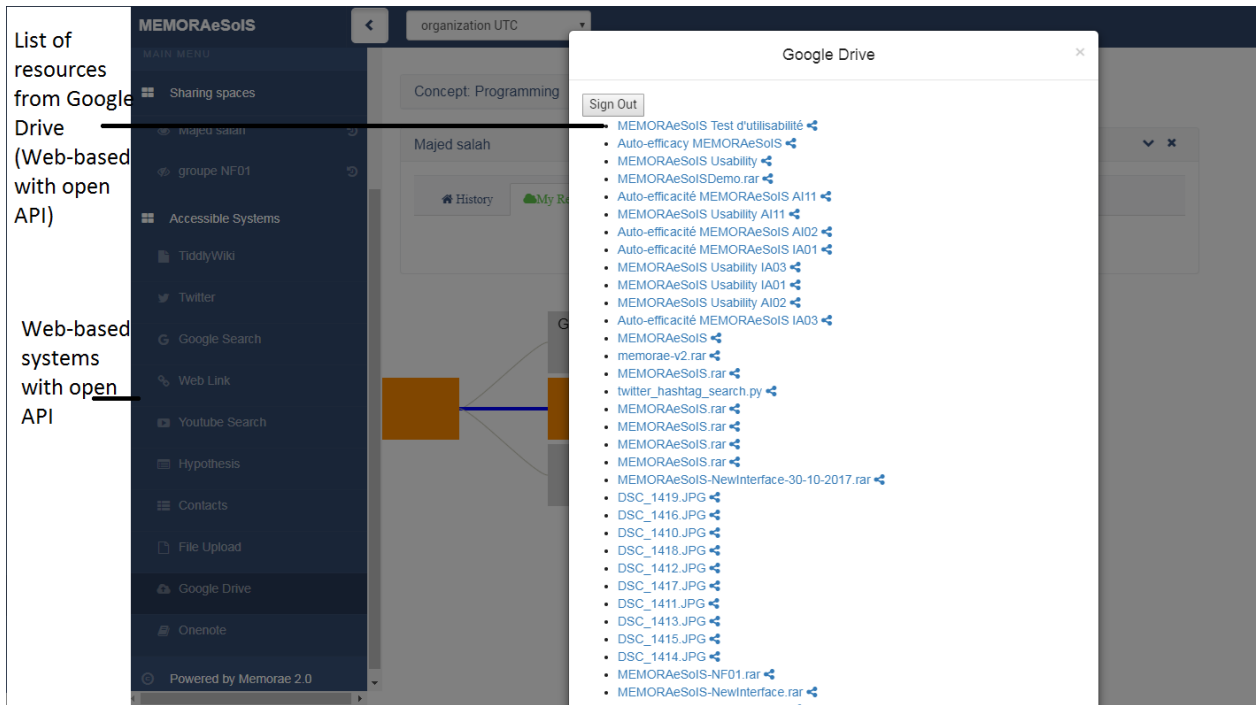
List of resources from Google Drive (Web-based with open API)

Web-based systems with open API

MEMORAeSoIS

MAIN MENU

Sharing spaces

Majed salah

groupe NF01

Accessible Systems

TiddlyWiki

Twitter

Google Search

Web Link

Youtube Search

Hypothesis

Contacts

File Upload

Google Drive

Onenote

Powered by Memorae 2.0

organization UTC

Concept: Programming

Majed salah

History

My Re

G

Google Drive

×

Sign Out

- MEMORAeSoIS Test d'utilisabilité
- Auto-efficacy MEMORAeSoIS
- MEMORAeSoIS Usability
- MEMORAeSoISDemo.rar
- Auto-efficacité MEMORAeSoIS AI11
- MEMORAeSoIS Usability AI11
- Auto-efficacité MEMORAeSoIS AI02
- Auto-efficacité MEMORAeSoIS IA01
- MEMORAeSoIS Usability IA03
- MEMORAeSoIS Usability IA01
- MEMORAeSoIS Usability AI02
- Auto-efficacité MEMORAeSoIS IA03
- MEMORAeSoIS
- memorae-v2.rar
- MEMORAeSoIS.rar
- twitter_hashtag_search.py
- MEMORAeSoIS.rar
- MEMORAeSoIS.rar
- MEMORAeSoIS.rar
- MEMORAeSoIS.rar
- MEMORAeSoIS-NewInterface-30-10-2017.rar
- DSC_1419.JPG
- DSC_1416.JPG
- DSC_1410.JPG
- DSC_1418.JPG
- DSC_1412.JPG
- DSC_1417.JPG
- DSC_1411.JPG
- DSC_1413.JPG
- DSC_1415.JPG
- DSC_1414.JPG
- MEMORAeSoIS-NF01.rar
- MEMORAeSoIS-NewInterface.rar